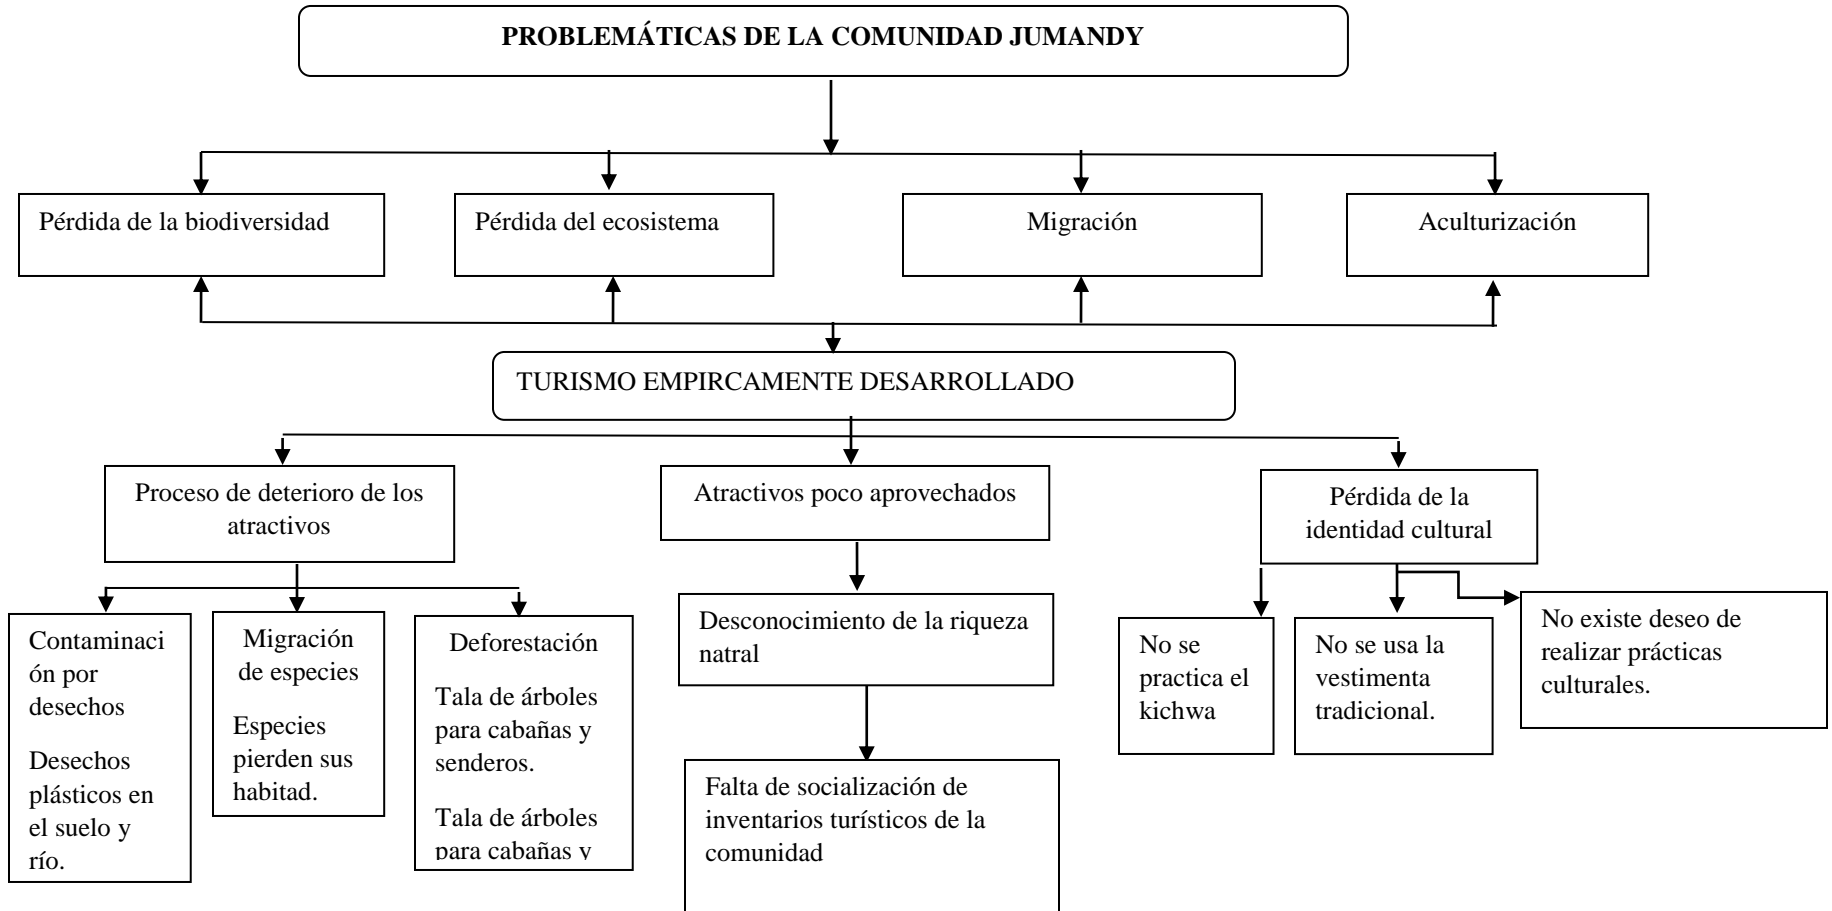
PROBLEMÁTICAS DE LA COMUNIDAD JUMANDY

Pérdida de la biodiversidad

Pérdida del ecosistema

Migración

Aculturización

TURISMO EMPIRCAMENTE DESARROLLADO

Proceso de deterioro de los atractivos

Contaminación por desechos

Desechos plásticos en el suelo y río.

Migración de especies

Especies pierden sus habitad.

Deforestación

Tala de árboles para cabañas y senderos.

Tala de árboles para cabañas y

Atractivos poco aprovechados

Desconocimiento de la riqueza natral

Falta de socialización de inventarios turísticos de la comunidad

Pérdida de la identidad cultural

No se practica el kichwa

No se usa la vestimenta tradicional.

No existe deseo de realizar prácticas culturales.